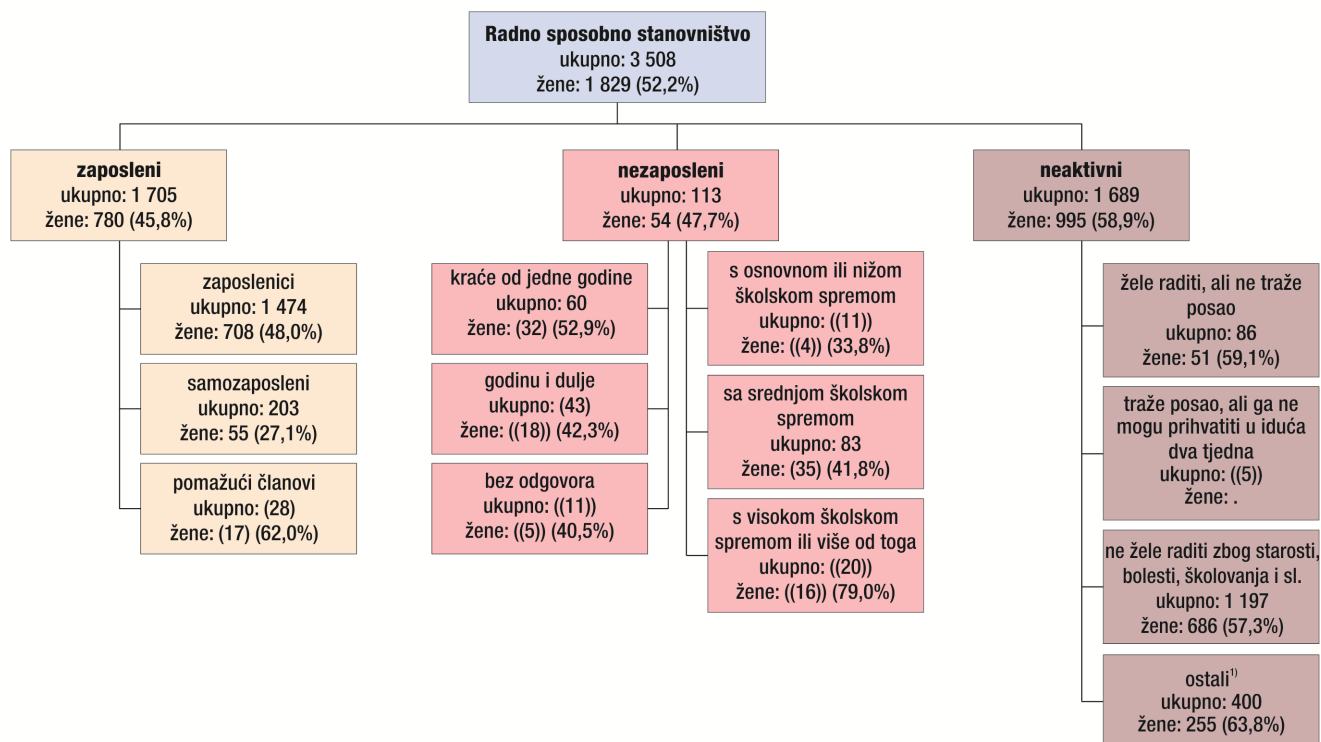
Radno sposobno stanovništvo
ukupno: 3 508
žene: 1 829 (52,2%)

zaposleni
ukupno: 1 705
žene: 780 (45,8%)

zaposlenici
ukupno: 1 474
žene: 708 (48,0%)

samozaposleni
ukupno: 203
žene: 55 (27,1%)

pomažući članovi
ukupno: (28)
žene: (17) (62,0%)

nezaposleni
ukupno: 113
žene: 54 (47,7%)

kraće od jedne godine
ukupno: 60
žene: (32) (52,9%)

godinu i dulje
ukupno: (43)
žene: ((18)) 42,3%)

bez odgovora
ukupno: ((11))
žene: ((5)) (40,5%)

s osnovnom ili nižom školskom spremom
ukupno: ((11))
žene: ((4)) (33,8%)

sa srednjom školskom spremom
ukupno: 83
žene: (35) (41,8%)

s visokom školskom spremom ili više od toga
ukupno: ((20))
žene: ((16)) (79,0%)

neaktivni
ukupno: 1 689
žene: 995 (58,9%)

žele raditi, ali ne traže posao
ukupno: 86
žene: 51 (59,1%)

traže posao, ali ga ne mogu prihvatiti u iduća dva tjedna
ukupno: ((5))
žene: .

ne žele raditi zbog starosti, bolesti, školovanja i sl.
ukupno: 1 197
žene: 686 (57,3%)

ostali$^{1)}$
ukupno: 400
žene: 255 (63,8%)